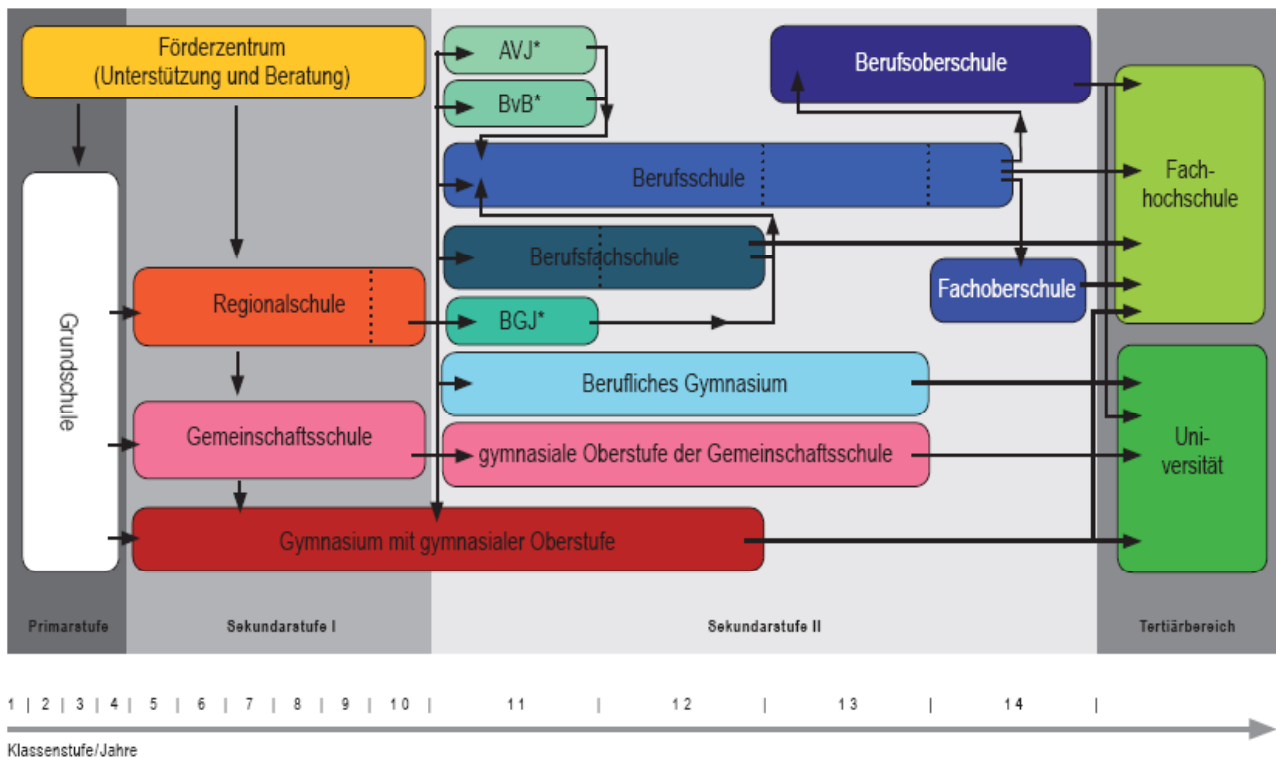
Förderzentrum
(Unterstützung und Beratung)

AVJ*

BvB*

Berufsoberschule

Berufsschule

Fach-
hochschule

Berufsfachschule

Grundschule

Regionalschule

Fachoberschule

BGJ*

Berufliches Gymnasium

Gemeinschaftsschule

gymnasiale Oberstufe der Gemeinschaftsschule

Uni-
versität

Gymnasium mit gymnasialer Oberstufe

Primarstufe

Sekundarstufe I

Sekundarstufe II

Tertiärbereich

1 | 2 | 3 | 4 | 5 | 6 | 7 | 8 | 9 | 10 | 11 | 12 | 13 | 14 |

Klassenstufe/Jahre